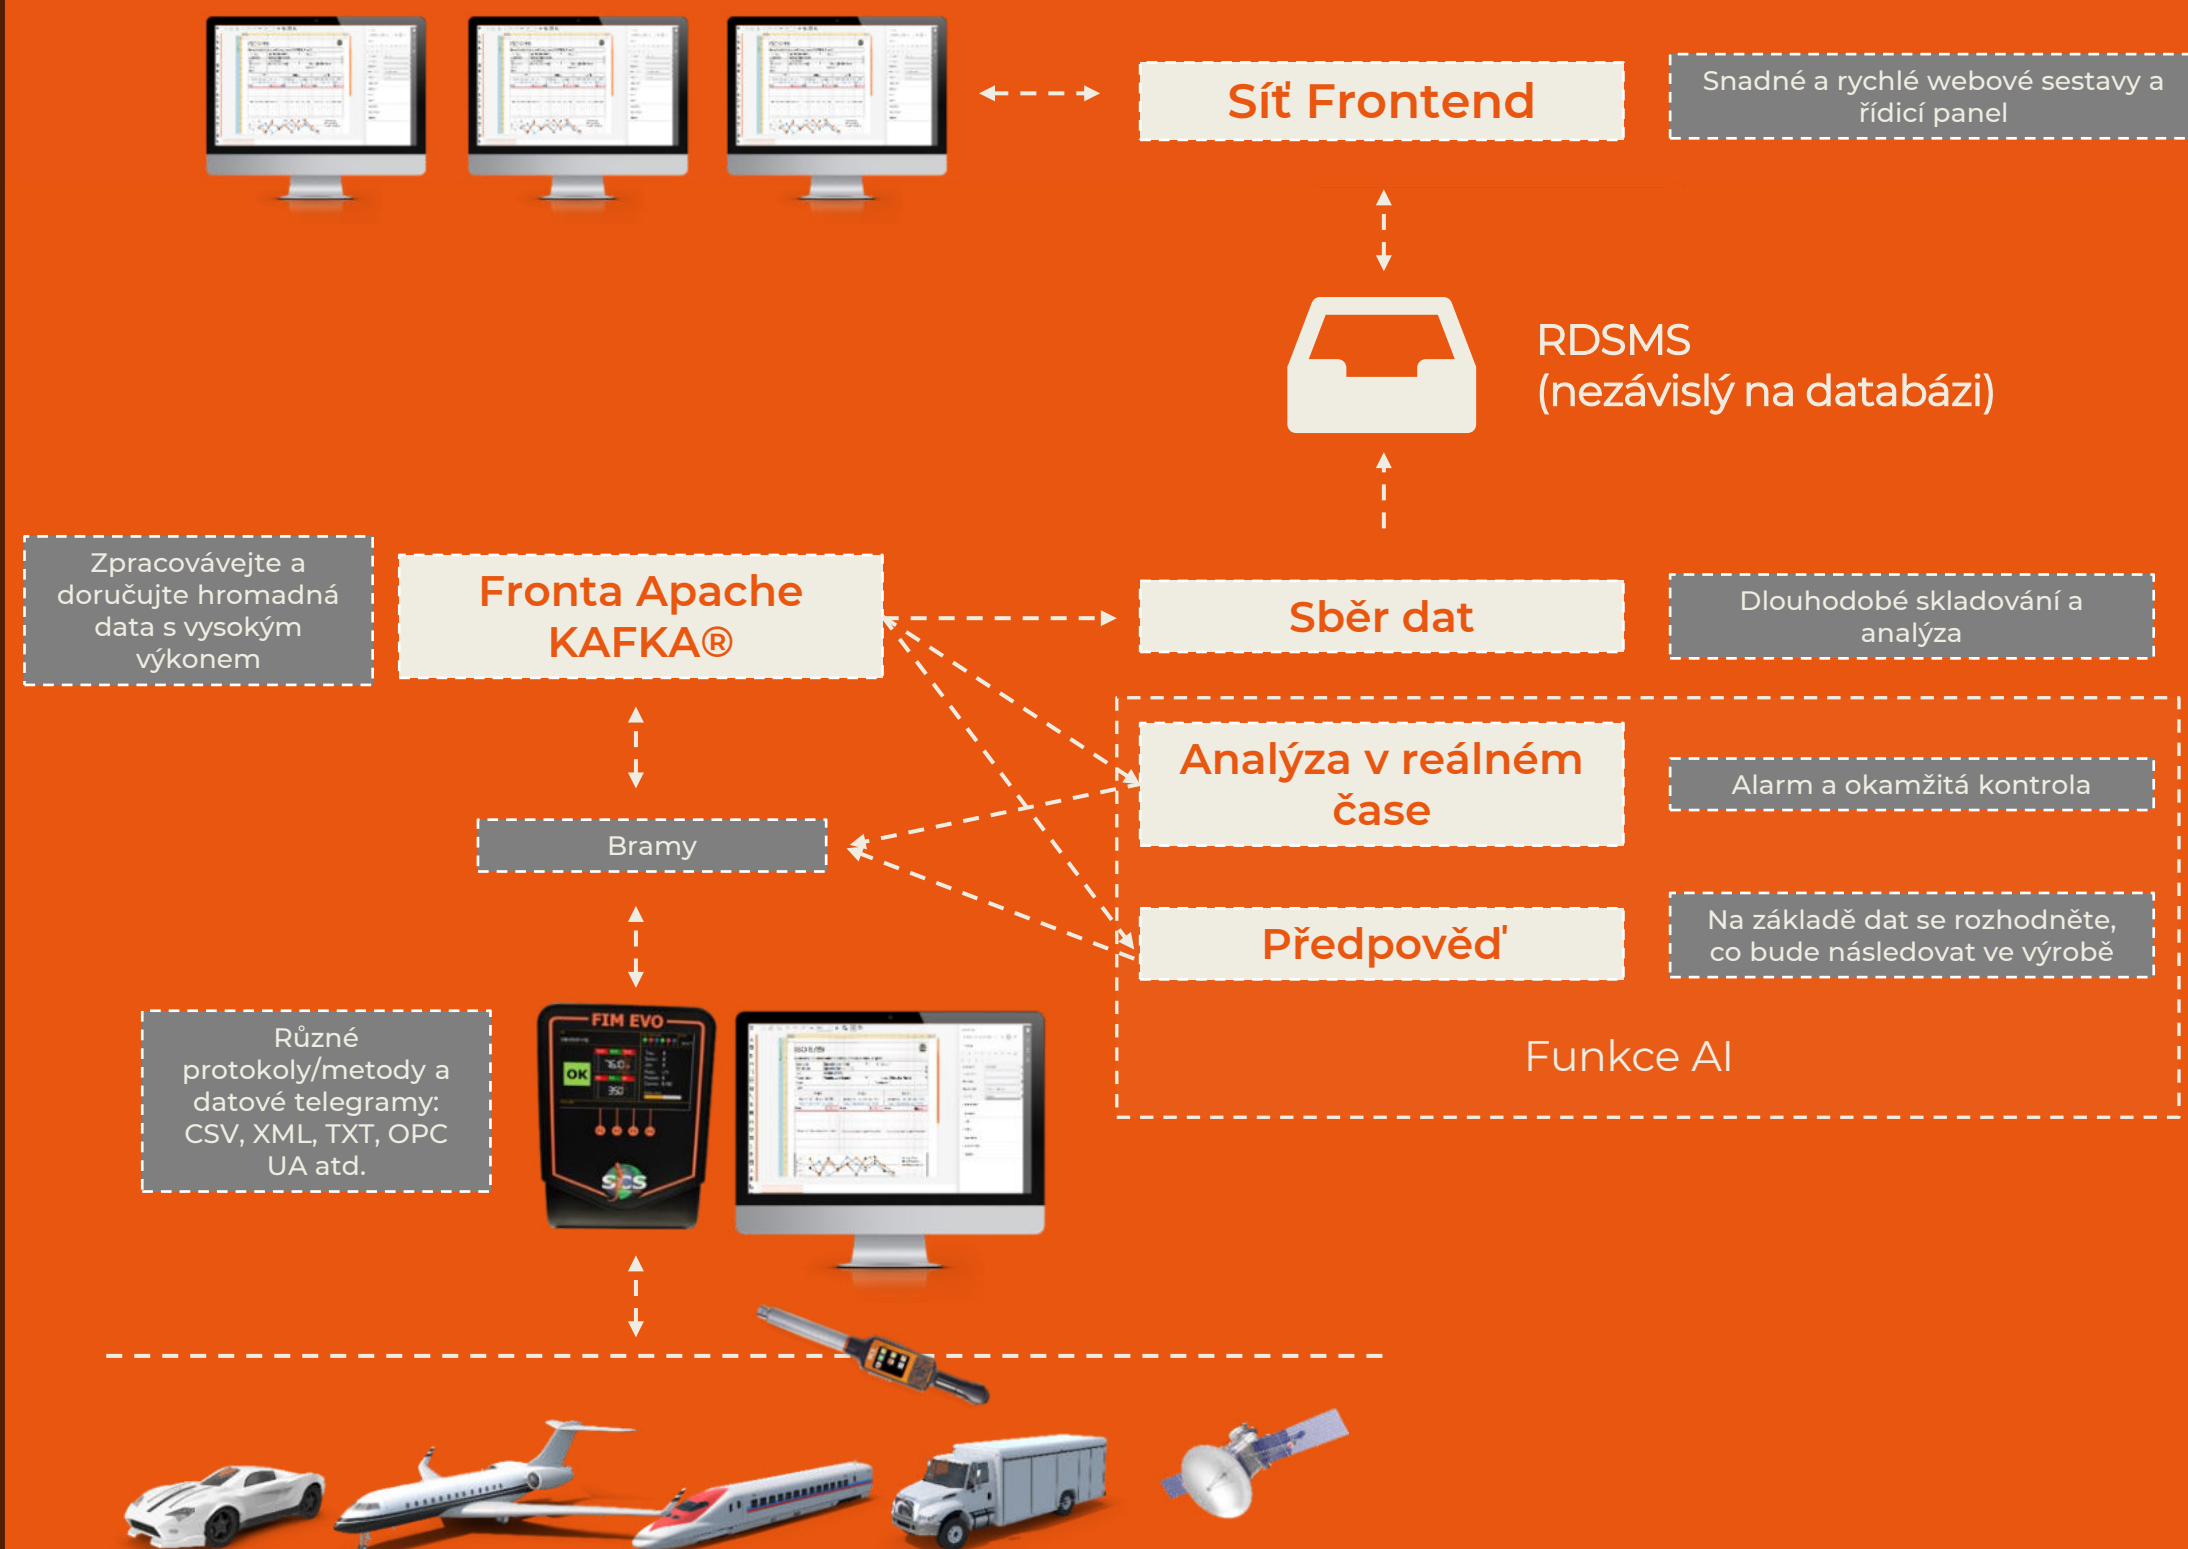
Síť Frontend

Snadné a rychlé webové sestavy a řídicí panel

RDSMS
(nezávislý na databázi)

Zpracovávejte a doručujte hromadná data s vysokým výkonem

Fronta Apache KAFKA®

Sběr dat

Dlouhodobé skladování a analýza

Analýza v reálném čase

Alarm a okamžitá kontrola

Bramy

Předpověď

Na základě dat se rozhodněte, co bude následovat ve výrobě

Různé protokoly/metody a datové telegramy: CSV, XML, TXT, OPC UA atd.

FIM EVO

OK

Funkce AI